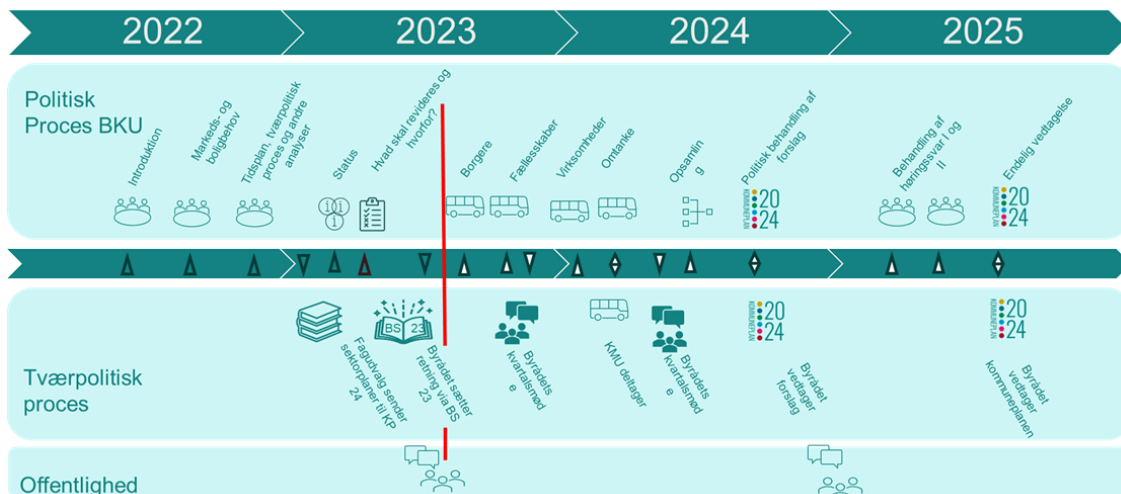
2022 2023 2024 2025

Politisk Proces BKU

Introduktion

Markeds- og boligbehov

Tidsplan, tværpolitisk proces og andre analyser

Status

Hvad skal revideres og hvorfor?

Borgere

Fællesskaber

Virksomheder

Omtanke

Opsamling

Politisk behandling af forslag

KOMMUNEPLAN 20 24

Behandling af høringssvar I og II

Endelig vedtagelse

KOMMUNEPLAN 20 24

Tværpolitisk proces

Fagudvalg sender sektorplaner til KP 24

BS 23

Byrådet sætter retning via BS 23

Byrådets kvartalsmøde

KMU deltager

Byrådets kvartalsmøde

KOMMUNEPLAN 20 24

Byrådet vedtager forslag

KOMMUNEPLAN 20 24

Byrådet vedtager kommuneplanen

Offentlighed